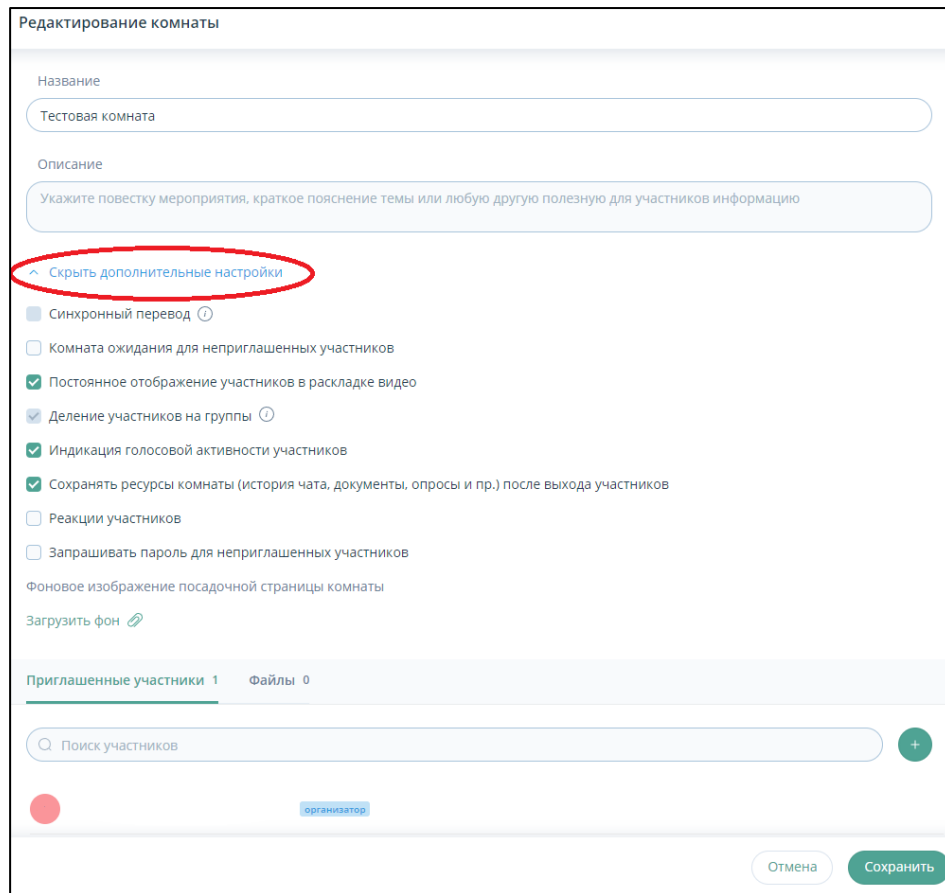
Редактирование комнаты

Название

Тестовая комната

Описание

Укажите повестку мероприятия, краткое пояснение темы или любую другую полезную для участников информацию

Скрыть дополнительные настройки

Синхронный перевод

Комната ожидания для неприглашенных участников

Постоянное отображение участников в раскладке видео

Деление участников на группы

Индикация голосовой активности участников

Сохранять ресурсы комнаты (история чата, документы, опросы и пр.) после выхода участников

Реакции участников

Запрашивать пароль для неприглашенных участников

Фоновое изображение посадочной страницы комнаты

Загрузить фон

Приглашенные участники 1 Файлы 0

Поиск участников

организатор

Отмена Сохранить